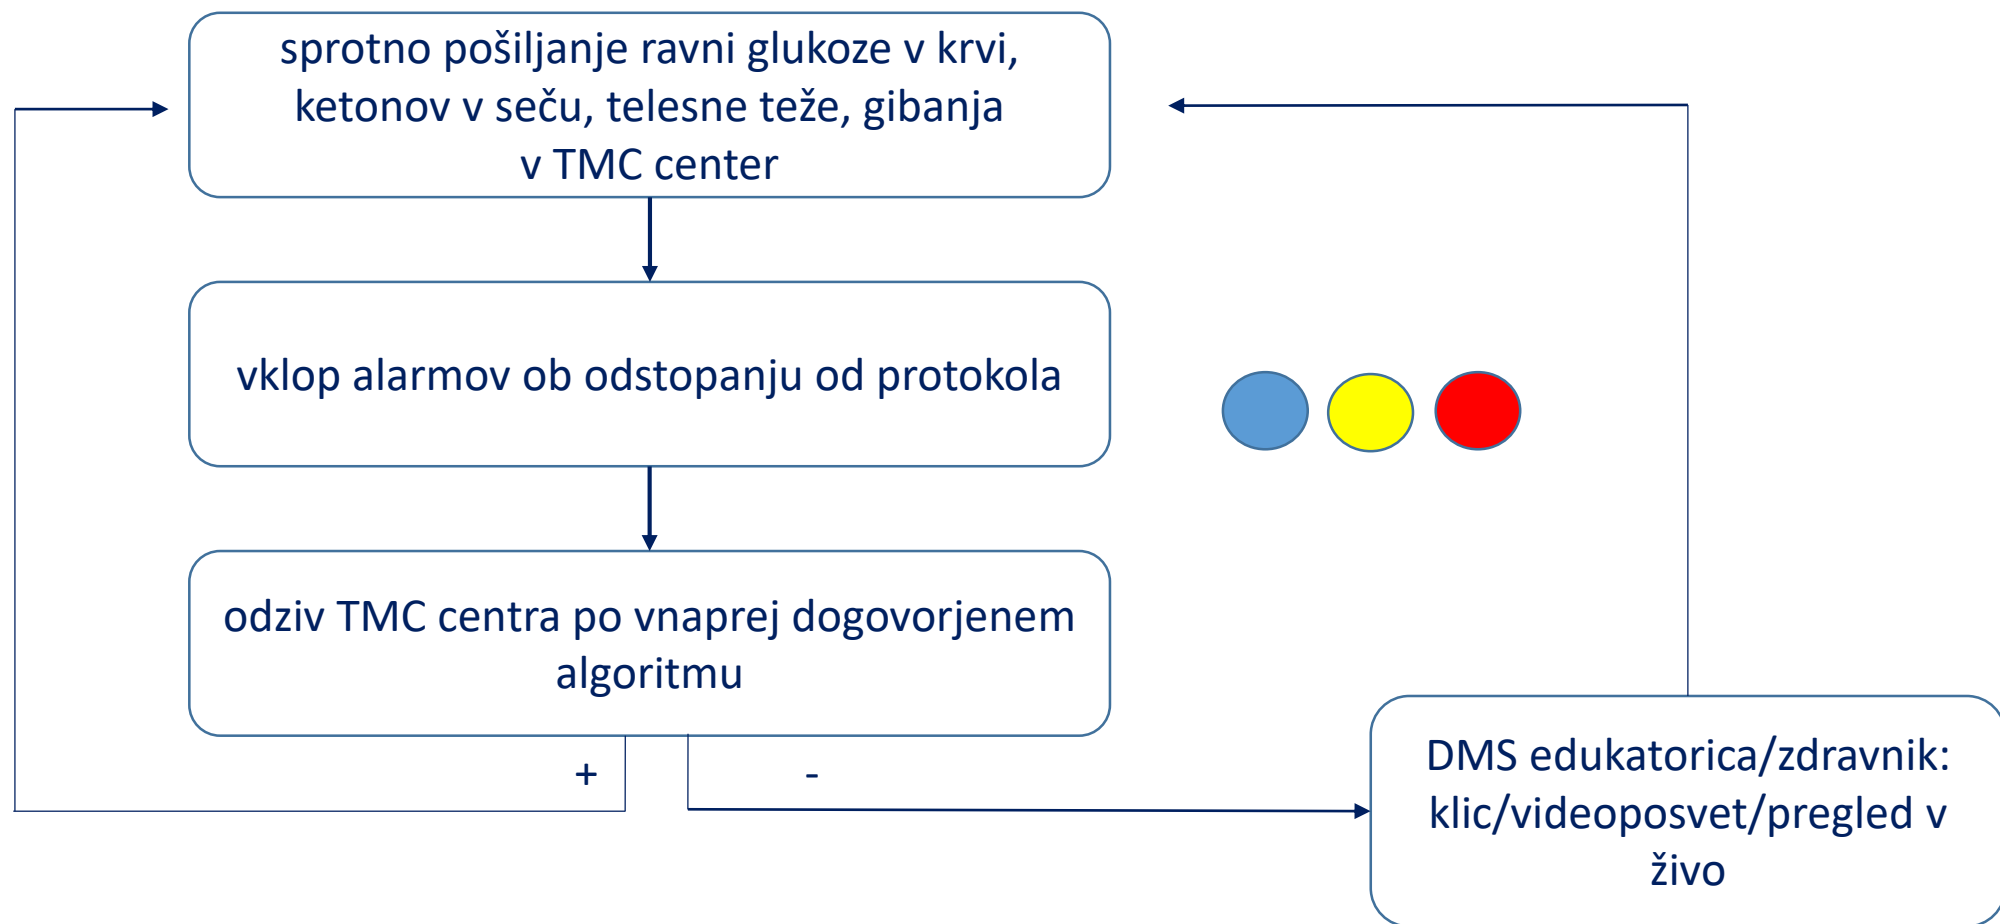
sprotno pošiljanje ravni glukoze v krvi, ketonov v seču, telesne teže, gibanja v TMC center

vklop alarmov ob odstopanju od protokola

odziv TMC centra po vnaprej dogovorjenem algoritmu

+

-

DMS edukatorica/zdravnik: klic/videoposvet/pregled v živo